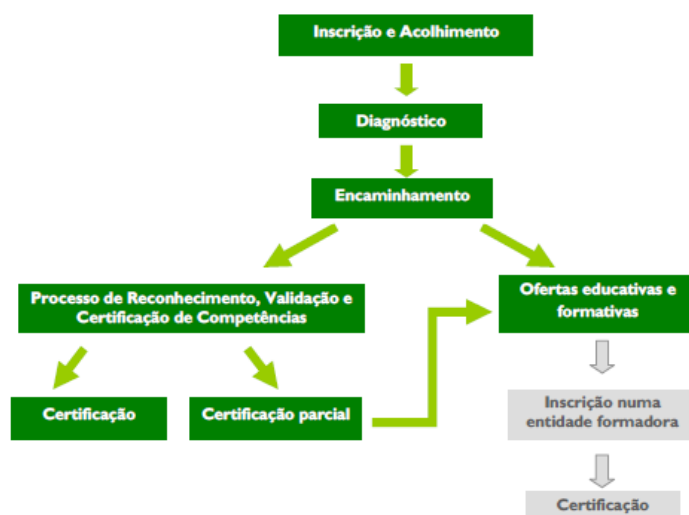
Inscrição e Acolhimento

Diagnóstico

Encaminhamento

Processo de Reconhecimento, Validação e Certificação de Competências

Ofertas educativas e formativas

Certificação

Certificação parcial

Inscrição numa entidade formadora

Certificação